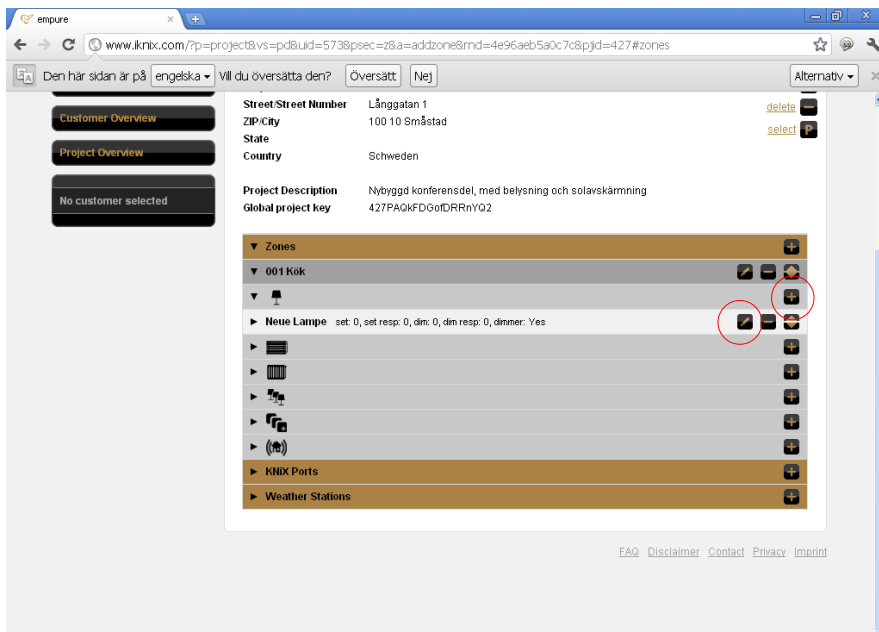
empure

www.iknix.com/?p=project&vs=pd&uid=573&psec=z&a=addzone&rnd=4e96aeb5a0c7c&pjid=427#zones

Den här sidan är på engelska Vill du översätta den? Översätt Nej Alternativ

Customer Overview

Project Overview

No customer selected

| | |
|---|---|
| Street/Street Number | Långgatan 1 |
| ZIP/City | 100 10 Småstad |
| State | |
| Country | Schweden |

delete
select

| | |
|---|---|
| Project Description | Nybyggd konferensdel, med belysning och solavskärmning |
| Global project key | 427PAQkFDGofDRRnYQ2 |

▼ Zones

▼ 001 Kök

► Neue Lampe set: 0, set resp: 0, dim: 0, dim resp: 0, dimmer: Yes

► KNiX Ports

► Weather Stations

FAQ Disclaimer Contact Privacy Imprint